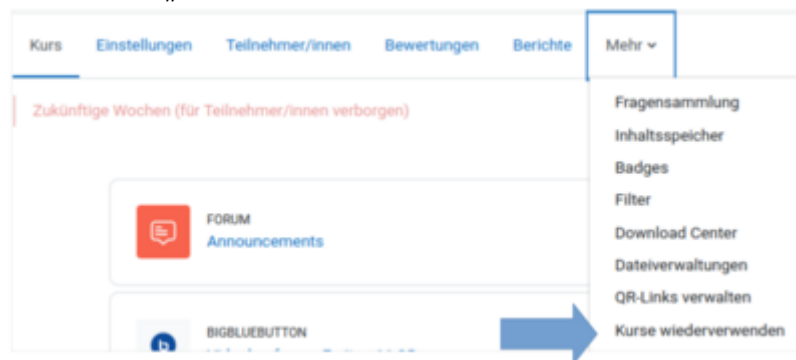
Kurs Einstellungen Teilnehmer/innen Bewertungen Berichte Mehr

Zukünftige Wochen (für Teilnehmer/innen verborgen)

Fragensammlung
Inhaltsspeicher
Badges
Filter
Download Center
Dateiverwaltungen
QR-Links verwalten
Kurse wiederverwenden

FORUM
Announcements

BIGBLUEBUTTON
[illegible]